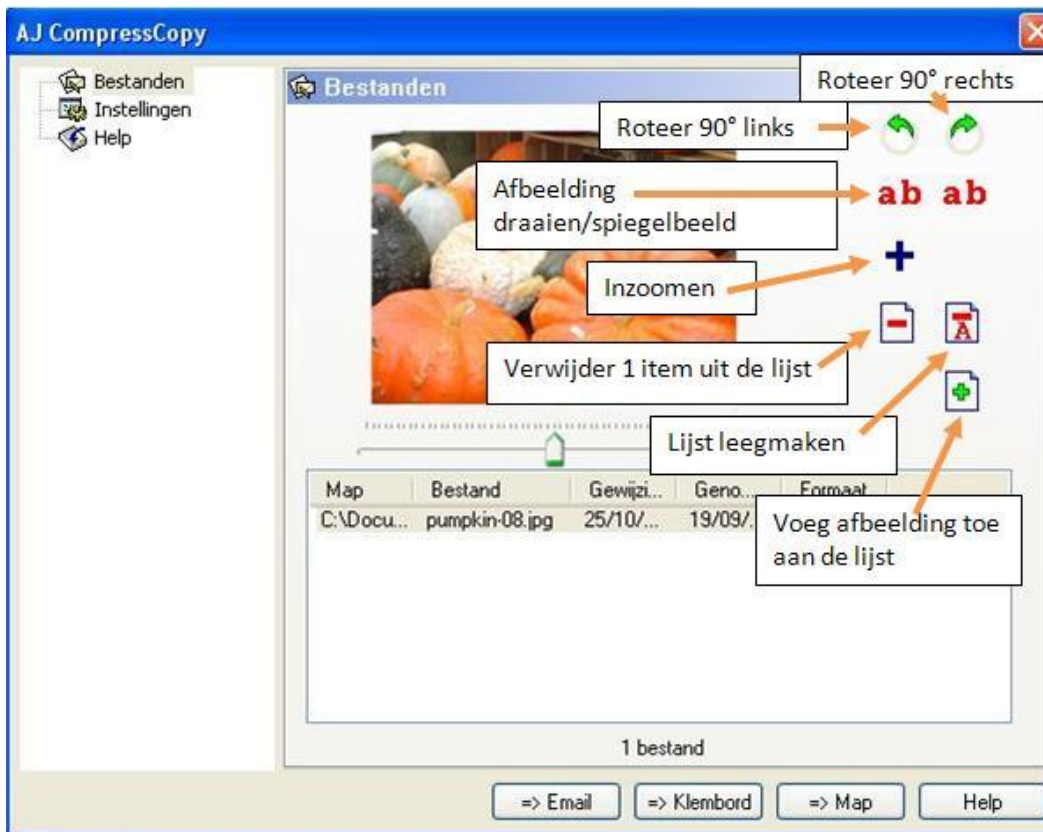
AJ CompressCopy

Bestanden
Instellingen
Help

Bestanden

Roteer 90° rechts

Roteer 90° links

Afbeelding draaien/spiegelbeeld

ab ab

Inzoomen

Verwijder 1 item uit de lijst

Lijst leegmaken

| Map | Bestand | Gewijzi... | Geno... | Formaat |
|---|---|---|---|---|
| C:\Docu... | pumpkin-08.jpg | 25/10/... | 19/09/... | |

Voeg afbeelding toe aan de lijst

1 bestand

=> Email
=> Klembord
=> Map
Help